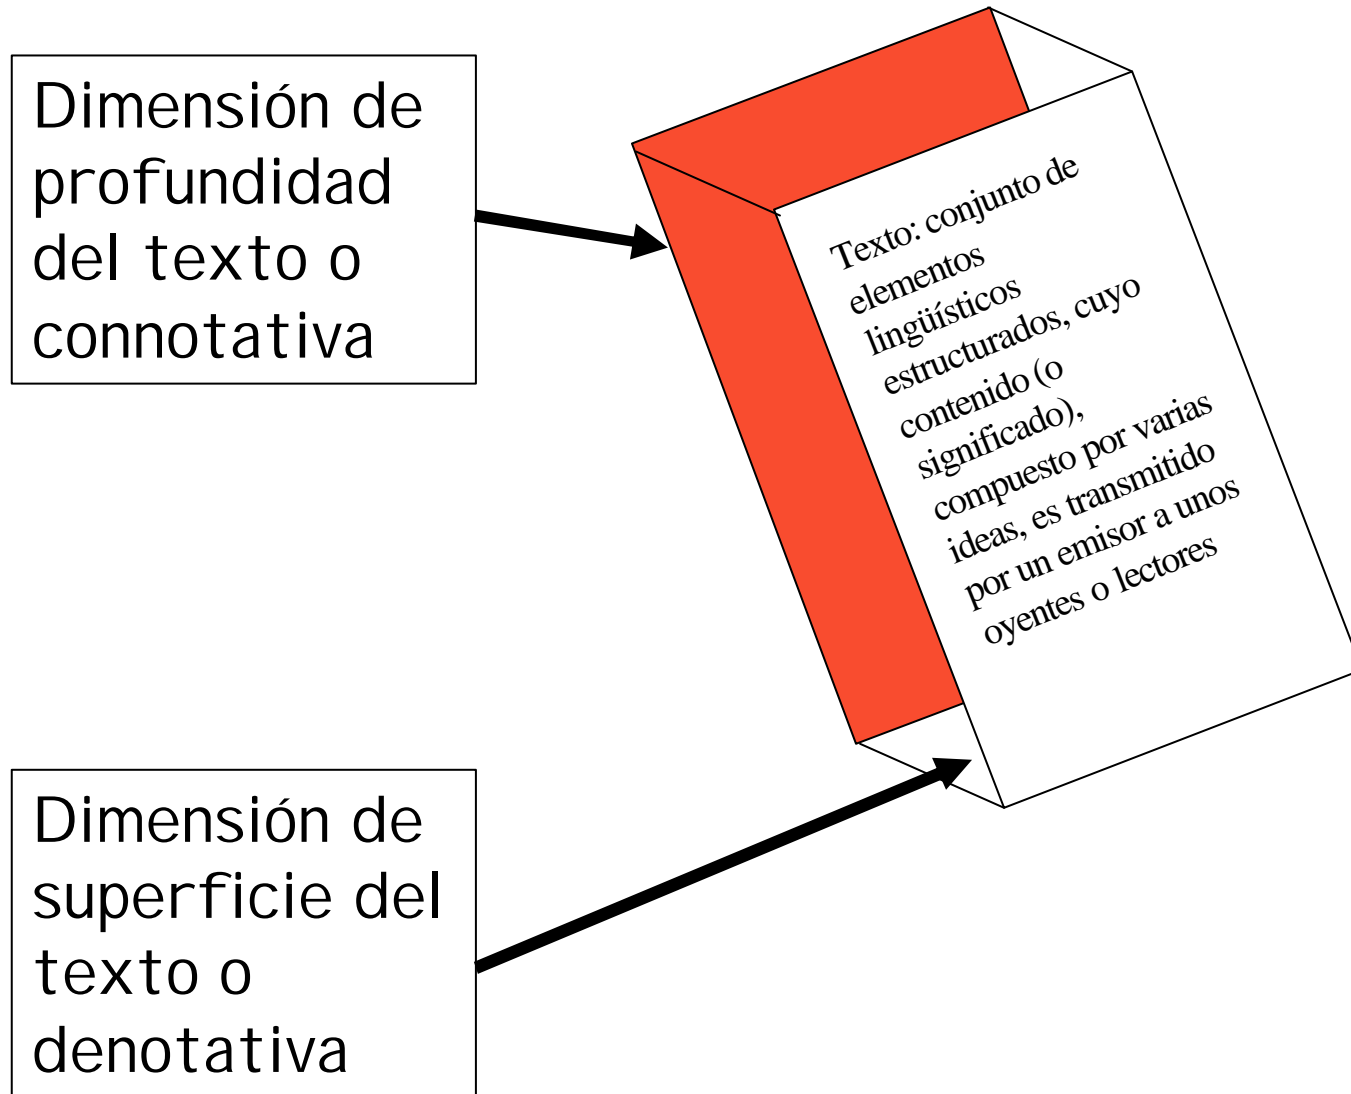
Dimensión de profundidad del texto o connotativa

Texto: conjunto de elementos lingüísticos estructurados, cuyo contenido (o significado), compuesto por varias ideas, es transmitido por un emisor a unos oyentes o lectores

Dimensión de superficie del texto o denotativa